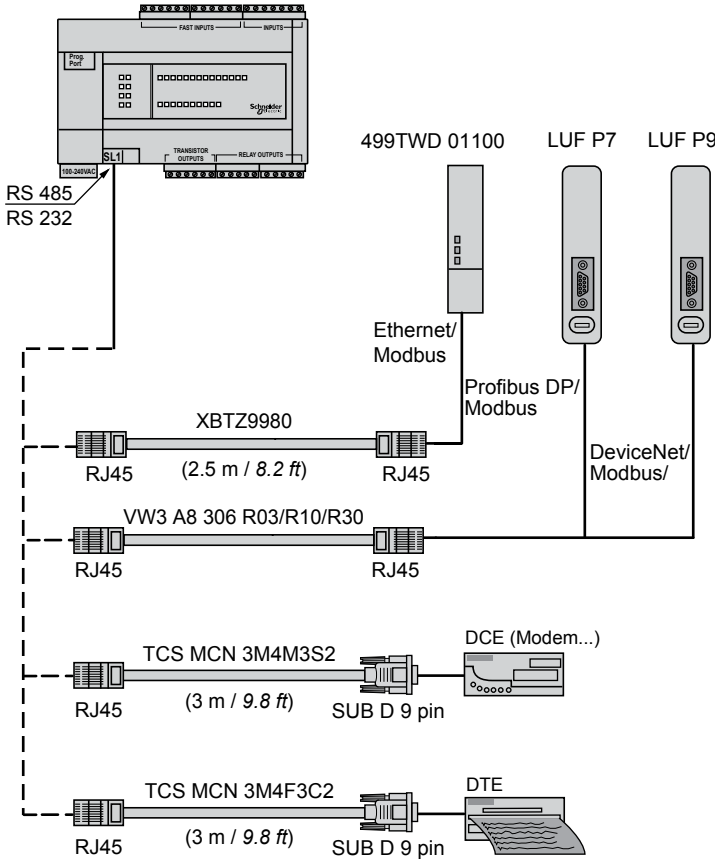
FAST INPUTS
INPUTS
Prog. Port
Schneider
100-240VAC
SL1
TRANSISTOR OUTPUTS
RELAY OUTPUTS
RS 485
RS 232

499TWD 01100
LUF P7
LUF P9

Ethernet/ Modbus
Profibus DP/ Modbus
DeviceNet/ Modbus/

XBTZ9980
RJ45
(2.5 m / *8.2 ft*)
RJ45

VW3 A8 306 R03/R10/R30
RJ45
RJ45

TCS MCN 3M4M3S2
DCE (Modem...)
RJ45
(3 m / *9.8 ft*)
SUB D 9 pin

TCS MCN 3M4F3C2
DTE
RJ45
(3 m / *9.8 ft*)
SUB D 9 pin